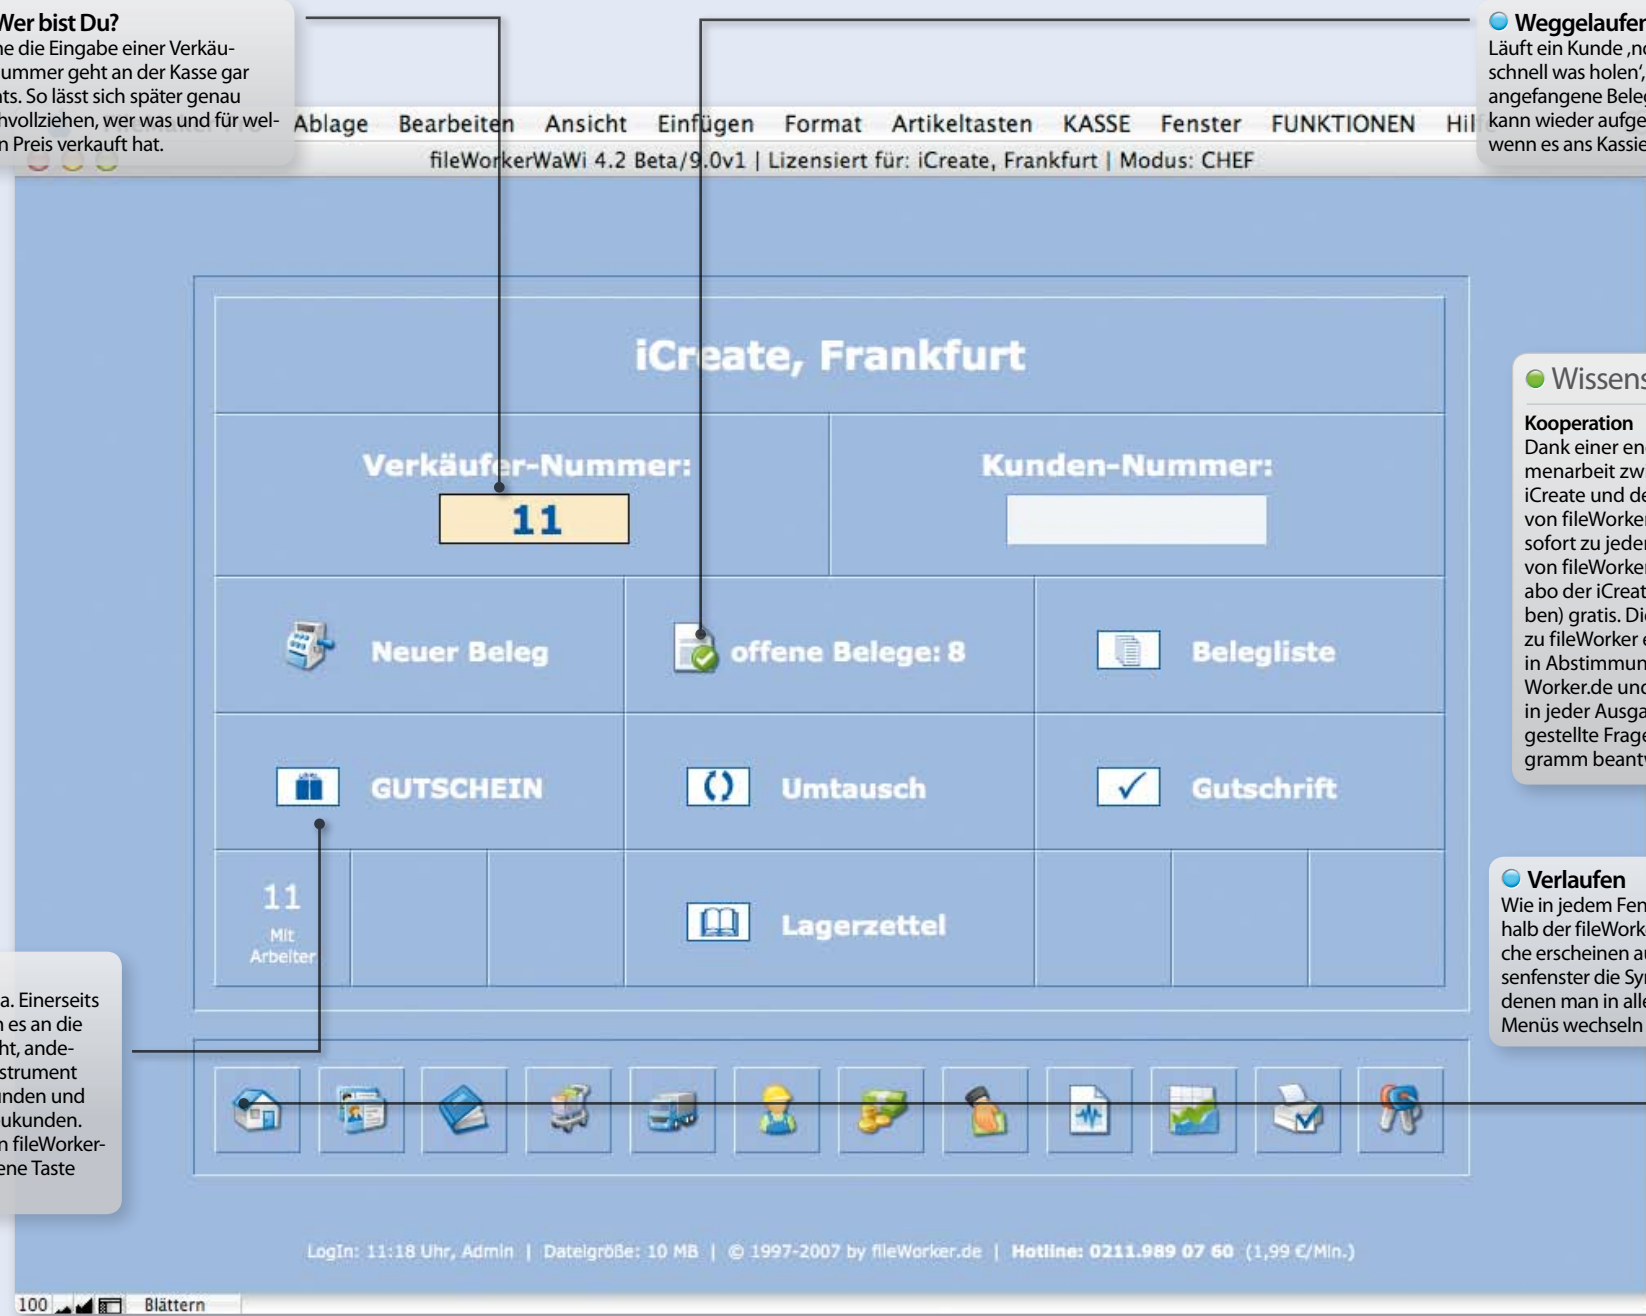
Wer bist Du?
ne die Eingabe einer Verkäu-ummer geht an der Kasse gar hts. So lässt sich später genau hvollziehen, wer was und für wel-n Preis verkauft hat.

Weggelaufen
Läuft ein Kunde ‚no schnell was holen', angefangene Beleg kann wieder aufge wenn es ans Kassie

Ablage Bearbeiten Ansicht Einfügen Format Artikeltasten KASSE Fenster FUNKTIONEN Hil

fileWorkerWaWi 4.2 Beta/9.0v1 | Lizensiert für: iCreate, Frankfurt | Modus: CHEF

iCreate, Frankfurt

Verkäufer-Nummer:
11

Kunden-Nummer:

Neuer Beleg

offene Belege: 8

Belegliste

GUTSCHEIN

Umtausch

Gutschrift

11
Mit Arbeiter

Lagerzettel

Wissens

Kooperation
Dank einer en menarbeit zw iCreate und de von fileWorker sofort zu jeder von fileWorker abo der iCreat ben) gratis. Di zu fileWorker in Abstimmun Worker.de und in jeder Ausga gestellte Frage gramm beant

Verlaufen
Wie in jedem Fen halb der fileWork che erscheinen a senfenster die Sy denen man in alle Menüs wechseln

a. Einerseits n es an die ht, ande-strument unden und ukunden. n fileWorker-ene Taste

LogIn: 11:18 Uhr, Admin | Dateigröße: 10 MB | © 1997-2007 by fileWorker.de | Hotline: 0211.989 07 60 (1,99 €/Min.)

100 Blättern